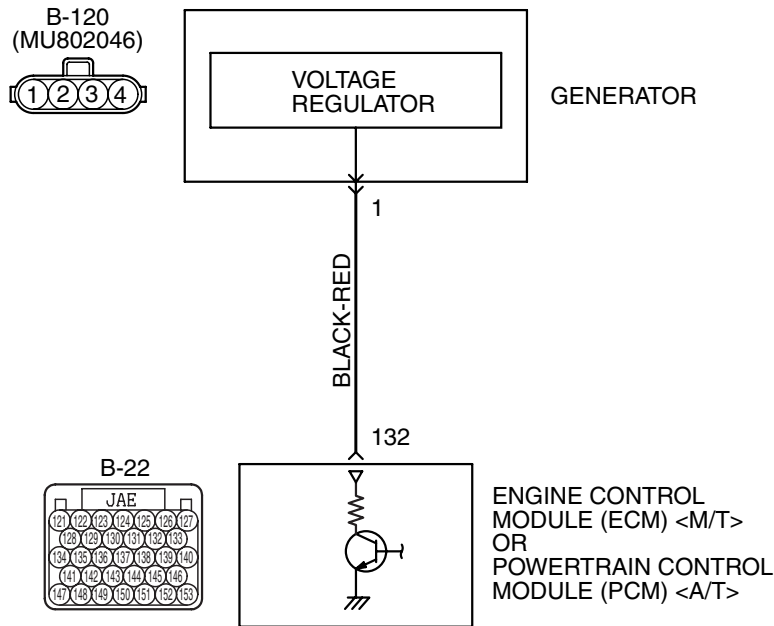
B-120
(MU802046)

1 2 3 4

VOLTAGE REGULATOR

GENERATOR

1

BLACK-RED

132

B-22

JAE

121 122 123 124 125 126 127
128 129 130 131 132 133
134 135 136 137 138 139 140
141 142 143 144 145 146
147 148 149 150 151 152 153

ENGINE CONTROL MODULE (ECM) <M/T>
OR
POWERTRAIN CONTROL MODULE (PCM) <A/T>